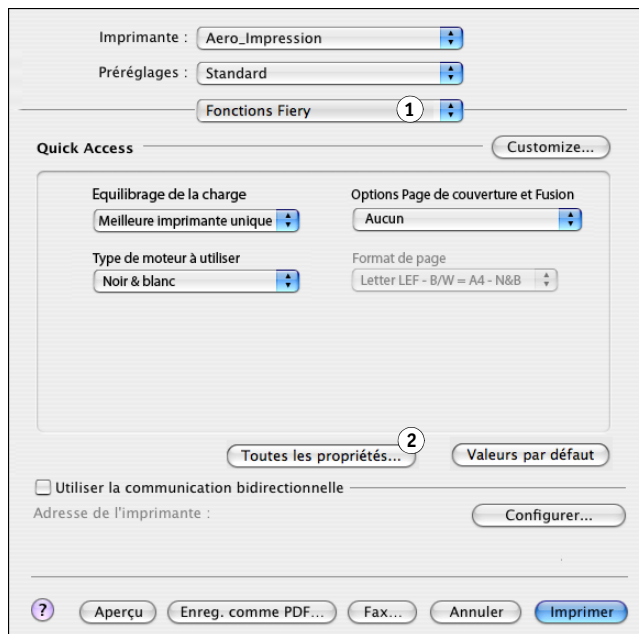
Imprimante : Aero_Impression

Préréglages : Standard

Fonctions Fiery 1

Quick Access

Customize...

Equilibrage de la charge

Meilleure imprimante unique

Options Page de couverture et Fusion

Aucun

Type de moteur à utiliser

Noir & blanc

Format de page

Letter LEF - B/W = A4 - N&B

Toutes les propriétés... 2

Valeurs par défaut

Utiliser la communication bidirectionnelle

Adresse de l'imprimante :

Configurer...

?

Aperçu

Enreg. comme PDF...

Fax...

Annuler

Imprimer